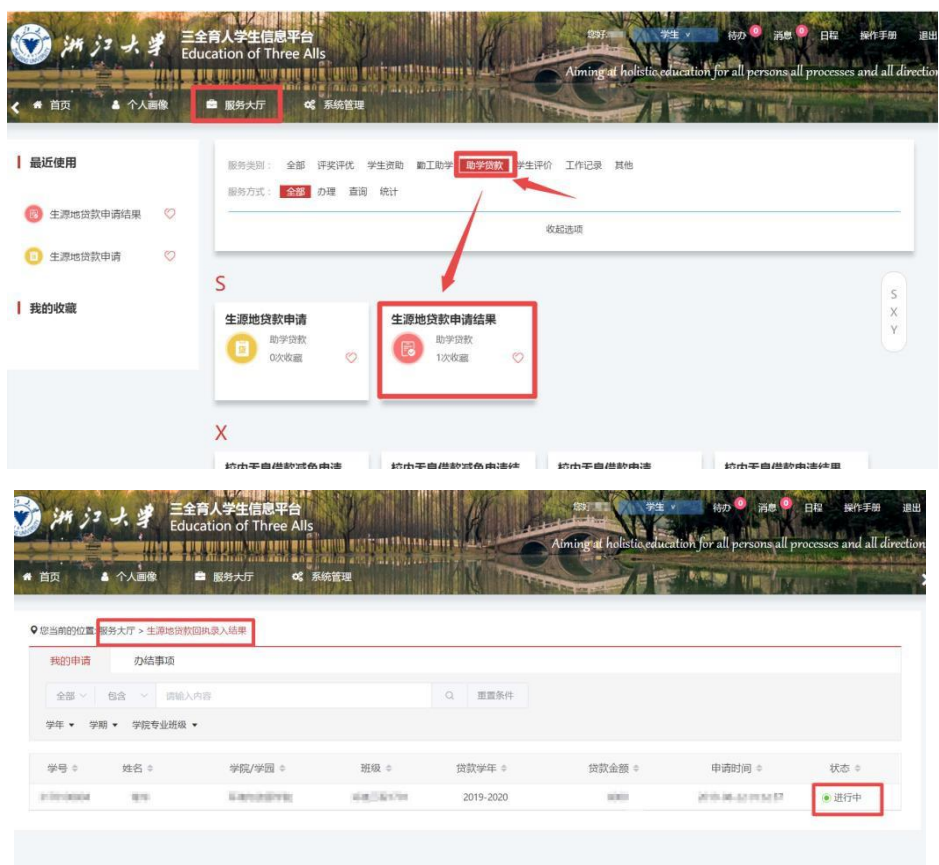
浙江大学 三全育人学生信息平台 Education of Three Alls

您好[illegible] 学生 待办 0 消息 0 日程 操作手册 退出

Aiming at holistic education for all persons all processes and all directions

首页 个人画像 服务大厅 系统管理

最近使用

生源地贷款申请结果

生源地贷款申请

我的收藏

服务类别： 全部 评奖评优 学生资助 勤工助学 助学贷款 学生评价 工作记录 其他

服务方式： 全部 办理 查询 统计

收起选项

S

生源地贷款申请
助学贷款
0次收藏

生源地贷款申请结果
助学贷款
1次收藏

S X Y

X

校内无息借款减免申请 校内无息借款减免申请结 校内无息借款申请 校内无息借款申请结果

浙江大学 三全育人学生信息平台 Education of Three Alls

您好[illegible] 学生 待办 0 消息 0 日程 操作手册 退出

Aiming at holistic education for all persons all processes and all directions

首页 个人画像 服务大厅 系统管理

您当前的位置:服务大厅 > 生源地贷款回执录入结果

我的申请 办结事项

全部 包含 请输入内容 重置条件

学年 学期 学院专业班级

| 学号 | 姓名 | 学院/学园 | 班级 | 贷款学年 | 贷款金额 | 申请时间 | 状态 |
|---|---|---|---|---|---|---|---|
| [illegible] | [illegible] | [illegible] | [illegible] | 2019-2020 | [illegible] | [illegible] | 进行中 |